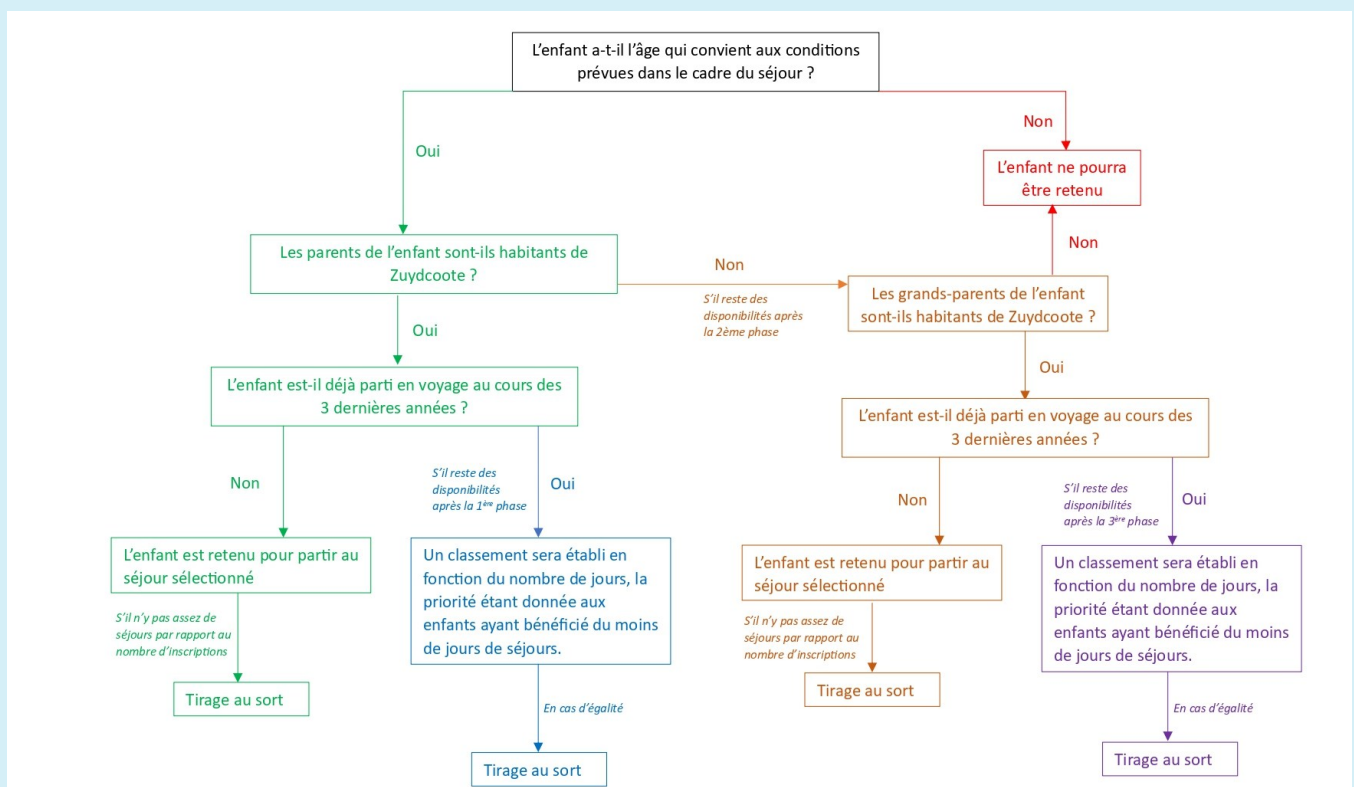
L'enfant a-t-il l'âge qui convient aux conditions prévues dans le cadre du séjour ?

Oui

Non

L'enfant ne pourra être retenu

Les parents de l'enfant sont-ils habitants de Zuydcoote ?

Non

S'il reste des disponibilités après la 2ème phase

Les grands-parents de l'enfant sont-ils habitants de Zuydcoote ?

Non

Oui

L'enfant est-il déjà parti en voyage au cours des 3 dernières années ?

Oui

L'enfant est-il déjà parti en voyage au cours des 3 dernières années ?

Non

S'il reste des disponibilités après la 1$^{ère}$ phase

Oui

Non

S'il reste des disponibilités après la 3$^{ère}$ phase

Oui

L'enfant est retenu pour partir au séjour sélectionné

S'il n'y pas assez de séjours par rapport au nombre d'inscriptions

Tirage au sort

Un classement sera établi en fonction du nombre de jours, la priorité étant donnée aux enfants ayant bénéficié du moins de jours de séjours.

En cas d'égalité

Tirage au sort

L'enfant est retenu pour partir au séjour sélectionné

S'il n'y pas assez de séjours par rapport au nombre d'inscriptions

Tirage au sort

Un classement sera établi en fonction du nombre de jours, la priorité étant donnée aux enfants ayant bénéficié du moins de jours de séjours.

En cas d'égalité

Tirage au sort